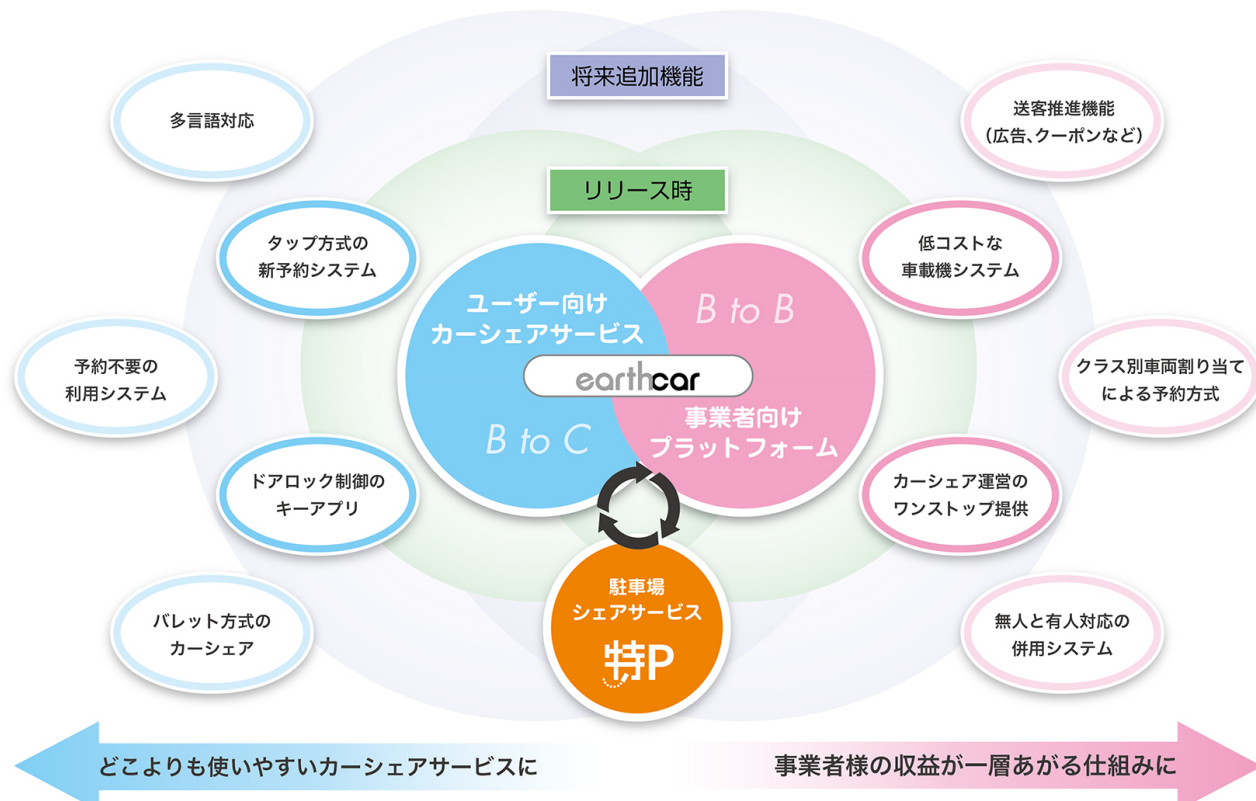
将来追加機能

リリース時

多言語対応

タップ方式の新予約システム

予約不要の利用システム

ドアロック制御のキーアプリ

パレット方式のカーシェア

送客推進機能（広告、クーポンなど）

低コストな車載機システム

クラス別車両割り当てによる予約方式

カーシェア運営のワンストップ提供

無人と有人対応の併用システム

ユーザー向けカーシェアサービス

B to C

B to B

earthcar

事業者向けプラットフォーム

駐車場シェアサービス

特P

どこよりも使いやすいカーシェアサービスに

事業者様の収益が一層あがる仕組みに